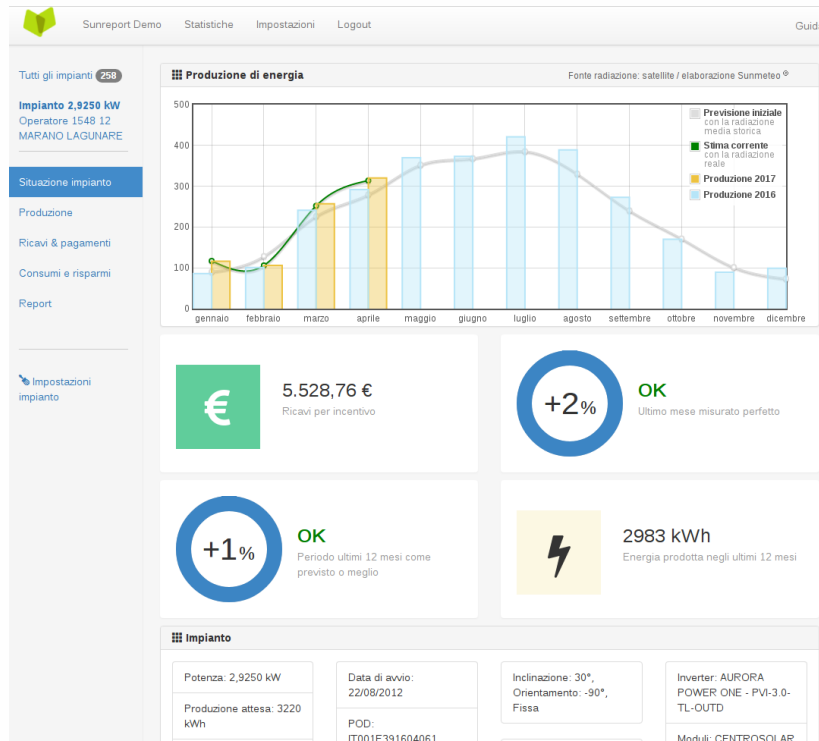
Sunreport Demo Statistiche Impostazioni Logout Guid

Tutti gli impianti 258

Impianto 2,9250 kW
Operatore 1548 12
MARANO LAGUNARE

Situazione impianto
Produzione
Ricavi & pagamenti
Consumi e risparmi
Report

Impostazioni impianto

Produzione di energia

Fonte radiazione: satellite / elaborazione Sunmeteo ®

500
400
300
200
100
0

Previsione iniziale con la radiazione media storica
Stima corrente con la radiazione reale
Produzione 2017
Produzione 2016

gennaio febbraio marzo aprile maggio giugno luglio agosto settembre ottobre novembre dicembre

5.528,76 €
Ricavi per incentivo

+2%
OK
Ultimo mese misurato perfetto

+1%
OK
Periodo ultimi 12 mesi come previsto o meglio

2983 kWh
Energia prodotta negli ultimi 12 mesi

Impianto

Potenza: 2,9250 kW

Produzione attesa: 3220 kWh

Data di avvio: 22/08/2012

POD: IT001E391604061

Inclinazione: 30°, Orientamento: -90°, Fissa

Inverter: AURORA POWER ONE - PVI-3.0-TL-OUTD

Moduli: CENTROSOLAR